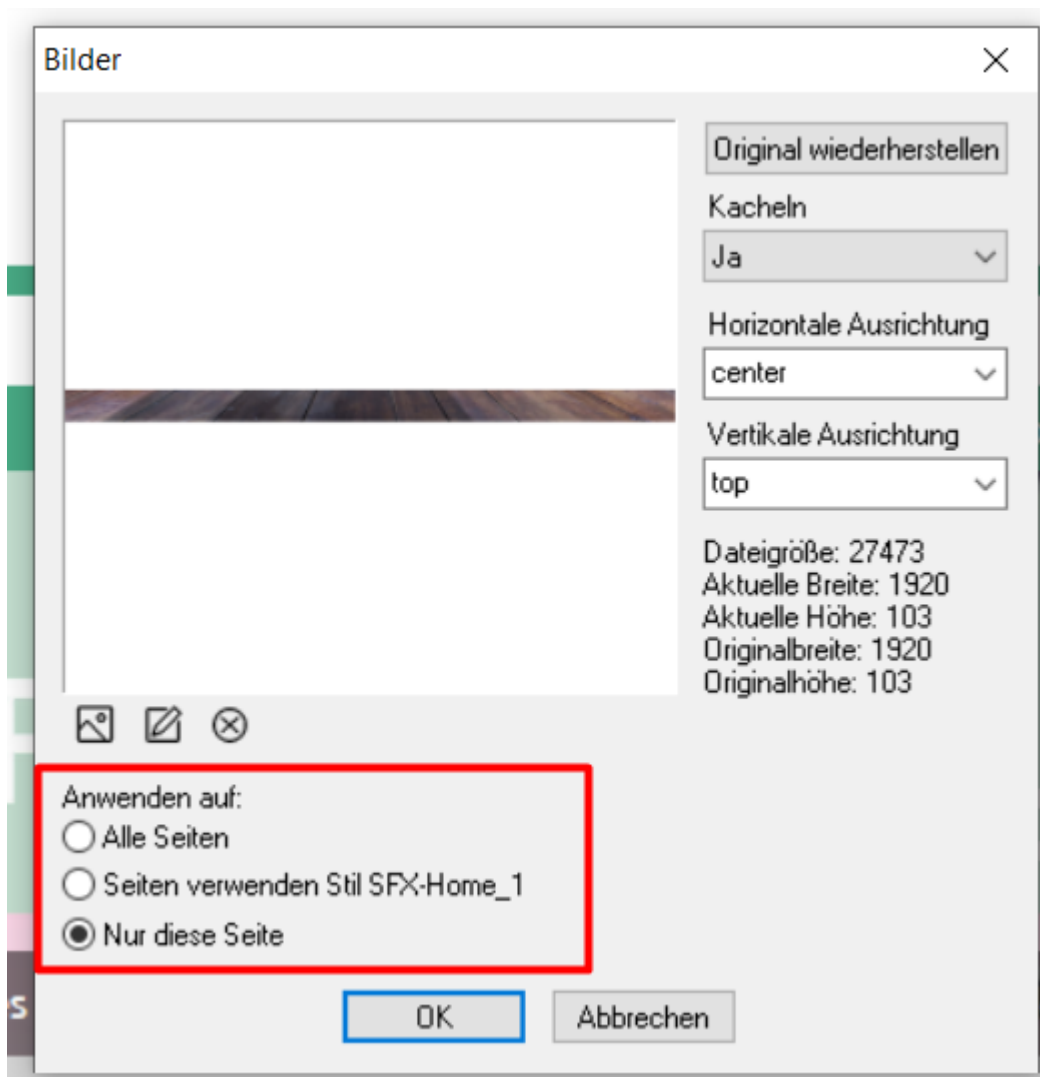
Bilder

Original wiederherstellen

Kacheln

Ja

Horizontale Ausrichtung

center

Vertikale Ausrichtung

top

Dateigröße: 27473
Aktuelle Breite: 1920
Aktuelle Höhe: 103
Originalbreite: 1920
Originalhöhe: 103

Anwenden auf:
Alle Seiten
Seiten verwenden Stil SFX-Home_1
Nur diese Seite

OK
Abbrechen